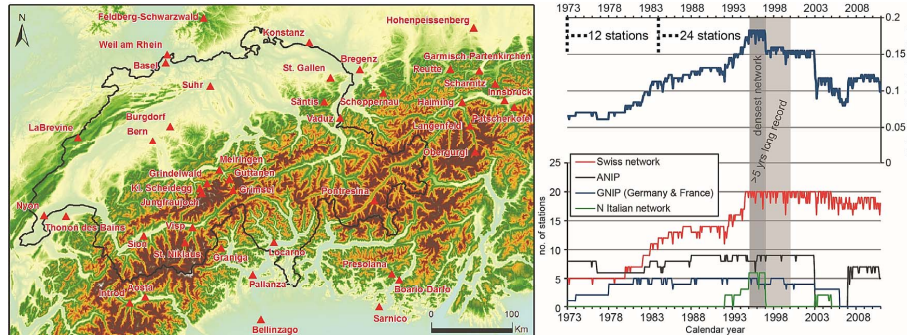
N

Feldberg-Schwarzwald
Konstanz
Hohenpeissenberg
Weil am Rhein
Basel
St. Gallen
Bregenz
Garmisch Partenkirchen
Reutte
Scharnitz
Innsbruck
Suhr
Säntis
Schoppernau
Vaduz
Haiming
Patscherkofel
Langenfeld
Obergurgl
Burgdorf
LaBrevine
Bern
Meiringen
Grindelwald
Guttanen
Kl. Scheidegg
Grimsel
Jungfraujoch
Pontresina
Nyon
Thonon les Bains
Visp
Sion
St. Niklaus
Locarno
Grancia
Presolana
Pallanza
Aosta
Boario Darfo
Introd
Sarnico
Bellinzago
0
100
Km

1973
1978
1983
1988
1993
1998
2003
2008
12 stations
24 stations
0.2
0.15
0.1
0.05
0
densest network
>5 yrs long record
Swiss network
ANIP
GNIP (Germany & France)
N Italian network
no. of stations
25
20
15
10
5
0
1973
1978
1983
1988
1993
1998
2003
2008
Calendar year